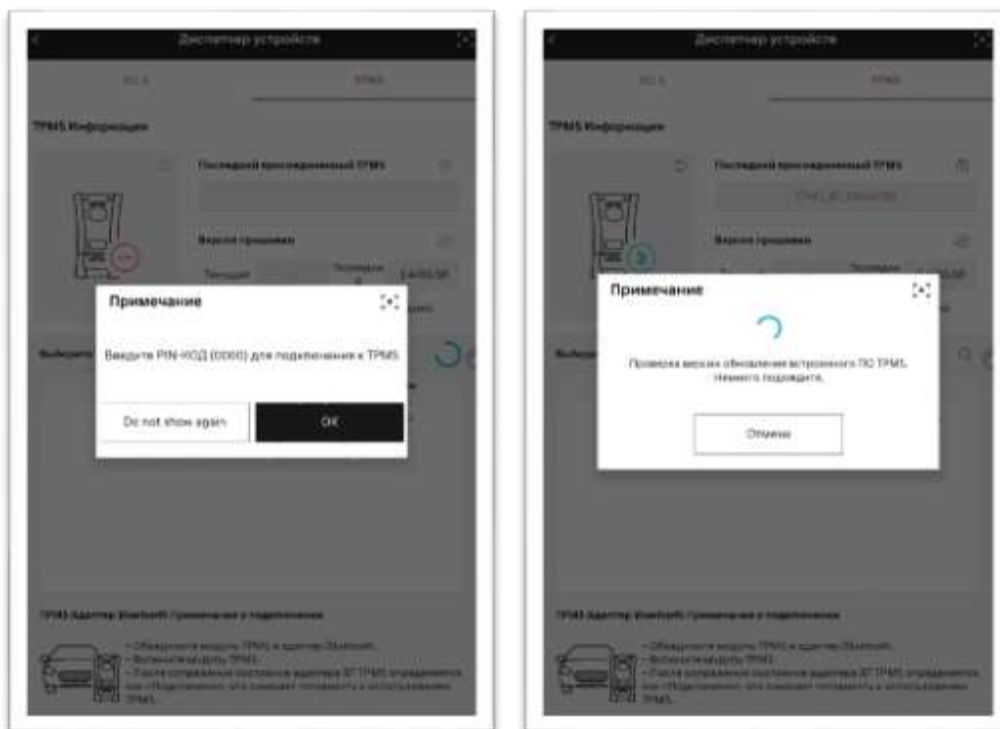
Диспетчер устройств

ECU

TPMS

TPMS Информация

Последний присоединенный TPMS

Версия прошивки

Текущая

Примечание

Введите PIN-КОД (0000) для подключения к TPMS

Do not show again

OK

Выберите

TPMS Адаптер Bluetooth Примечание о подключении

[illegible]

Диспетчер устройств

ECU

TPMS

TPMS Информация

Последний присоединенный TPMS

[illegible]

Версия прошивки

Примечание

Проверка версии обновления встроенного ПО TPMS. Немного подождите.

Отмена

TPMS Адаптер Bluetooth Примечание о подключении

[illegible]